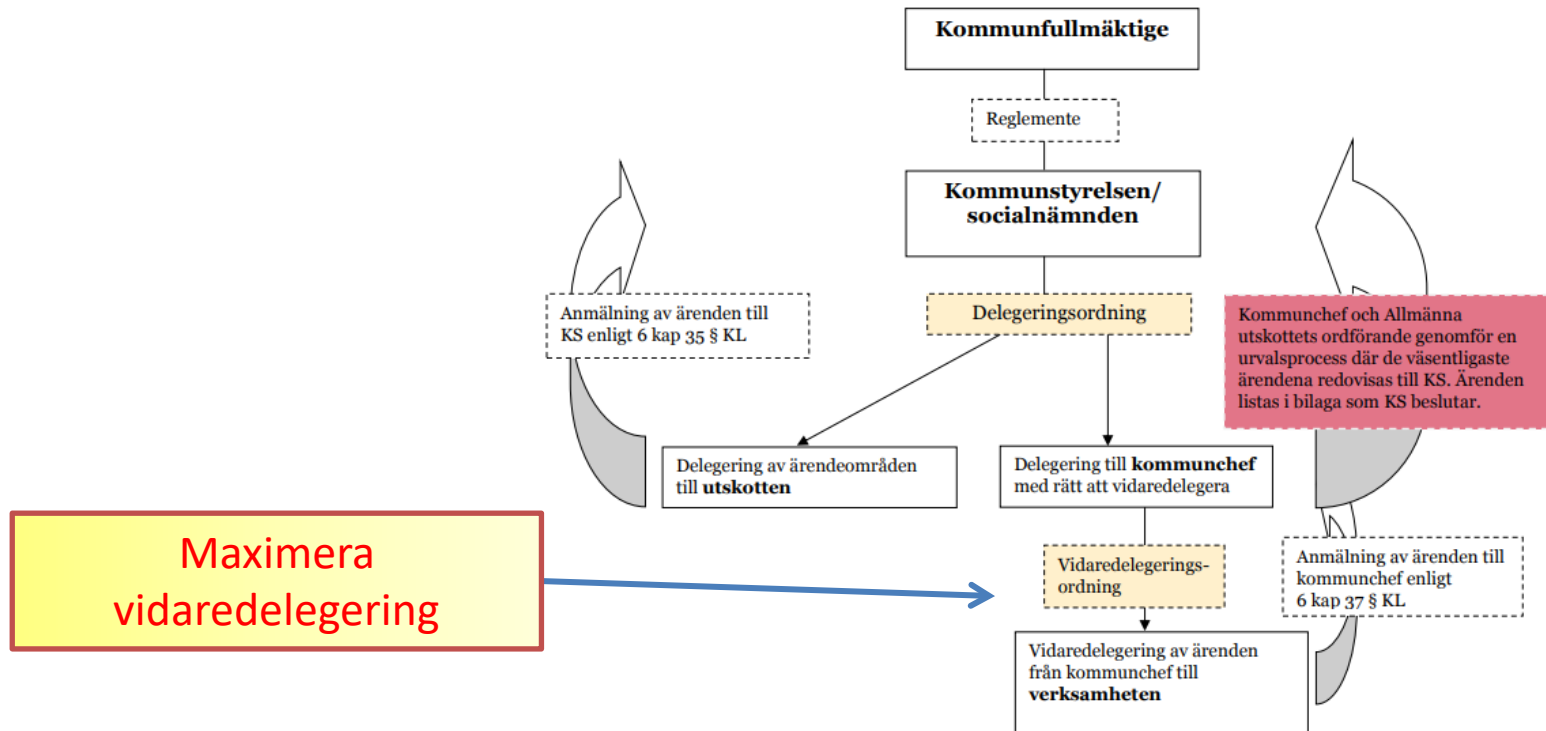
Kommunfullmäktige

Reglemente

Kommunstyrelsen/ socialnämnden

Anmälning av ärenden till KS enligt 6 kap 35 § KL

Delegeringsordning

Kommunchef och Allmänna utskottets ordförande genomför en urvalsprocess där de väsentligaste ärendena redovisas till KS. Ärenden listas i bilaga som KS beslutar.

Delegering av ärendeområden till **utskotten**

Delegering till **kommunchef** med rätt att vidaredelegera

Maximera vidaredelegering

Vidaredelegeringsordning

Anmälning av ärenden till kommunchef enligt 6 kap 37 § KL

Vidaredelegering av ärenden från kommunchef till **verksamheten**